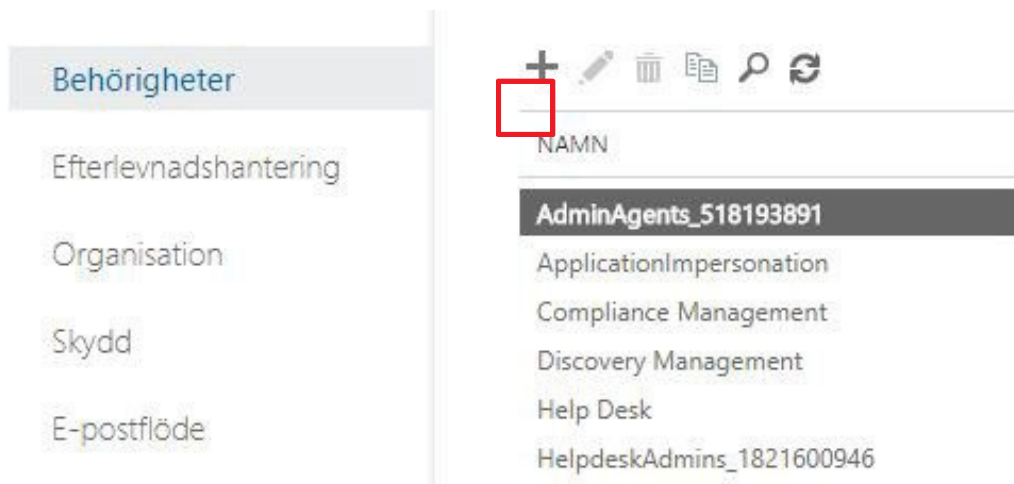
Behörigheter

Efterlevnadshantering

Organisation

Skydd

E-postflöde

NAMN

AdminAgents_518193891

ApplicationImpersonation

Compliance Management

Discovery Management

Help Desk

HelpdeskAdmins_1821600946